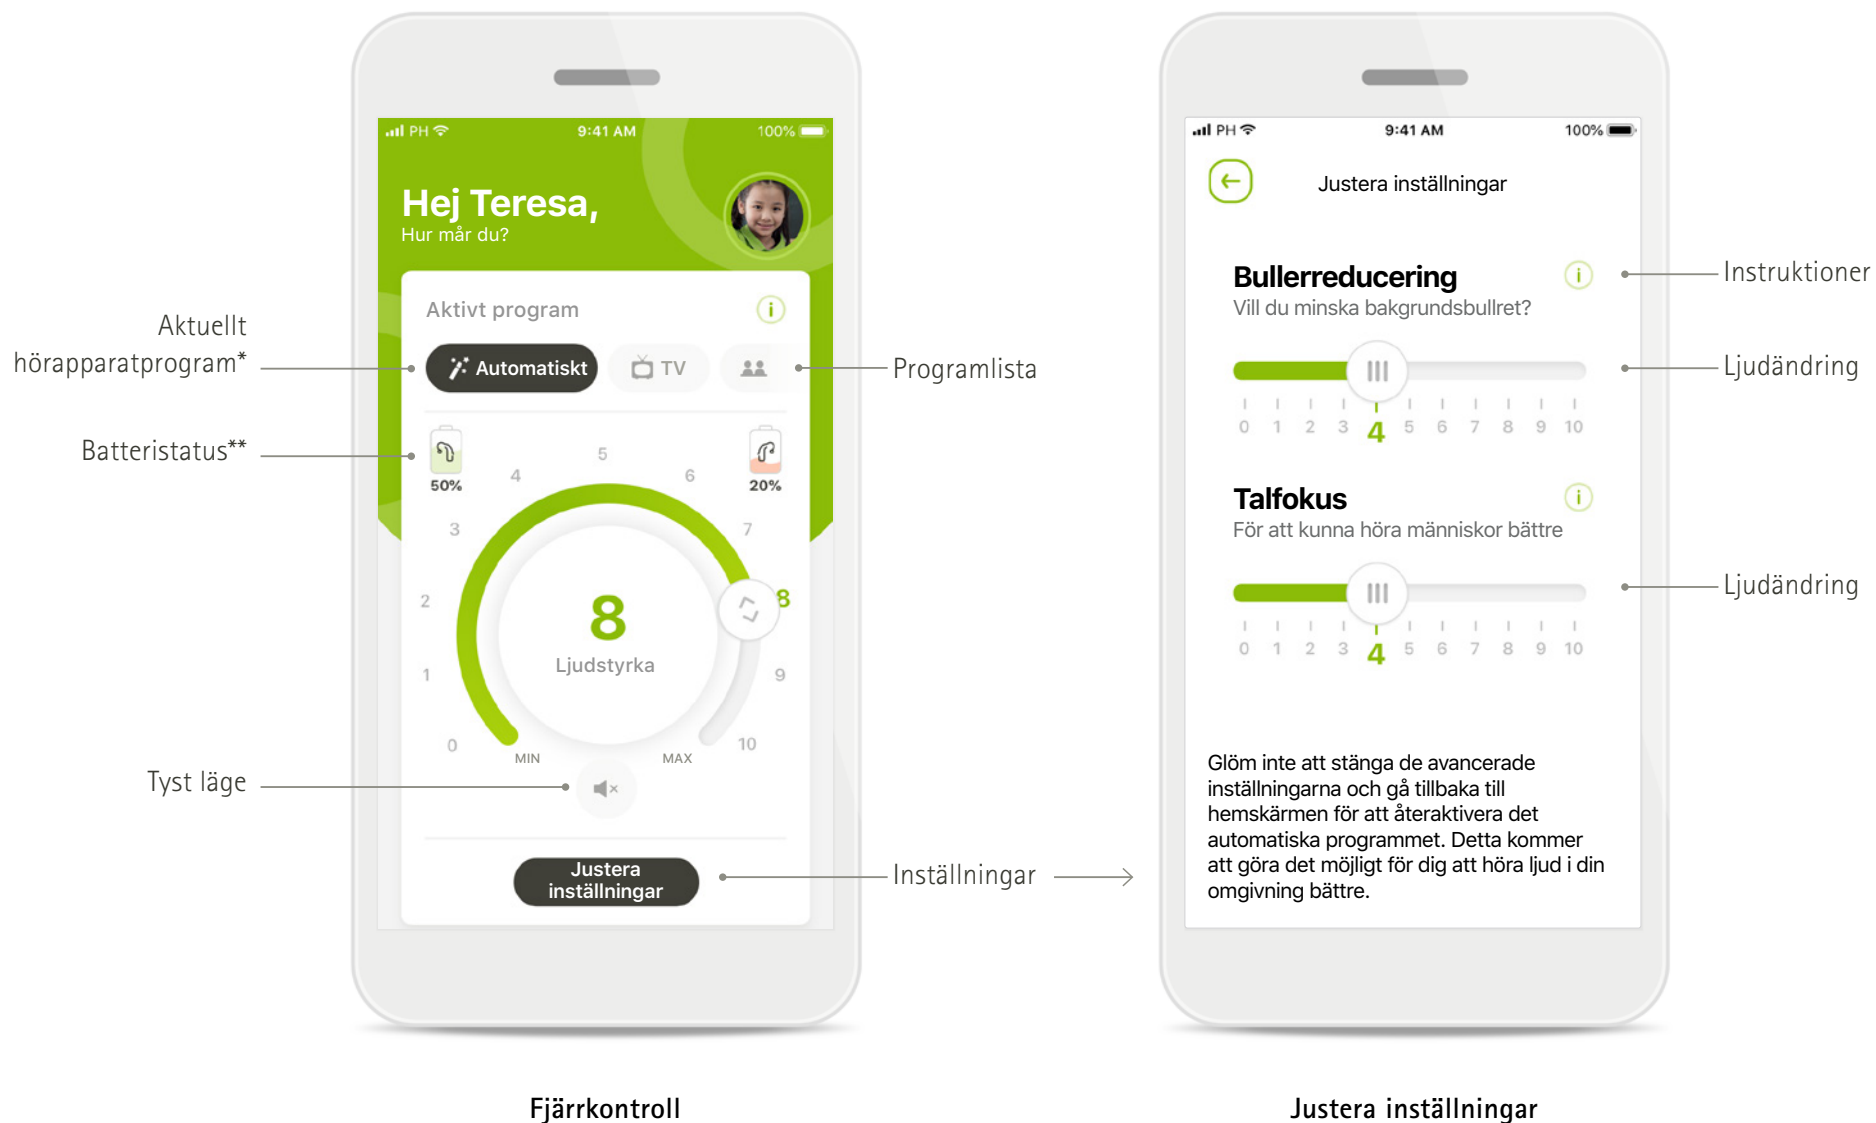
PH 9:41 AM 100%

Hej Teresa,
Hur mår du?

Aktivt program

Aktuellt hörapparatprogram*

Automatiskt TV

Programlista

Batteristatus**

50% 20%

0 1 2 3 4 5 6 7 8 9 10

8
Ljudstyrka

MIN MAX

Tyst läge

Justera inställningar

Inställningar

Fjärrkontroll

PH 9:41 AM 100%

Justera inställningar

Bullerreducering
Vill du minska bakgrundsbullret?

Instruktioner

Ljudändring

0 1 2 3 4 5 6 7 8 9 10

Talfokus
För att kunna höra människor bättre

Ljudändring

0 1 2 3 4 5 6 7 8 9 10

Glöm inte att stänga de avancerade inställningarna och gå tillbaka till hemskärmen för att återaktivera det automatiska programmet. Detta kommer att göra det möjligt för dig att höra ljud i din omgivning bättre.

Justera inställningar